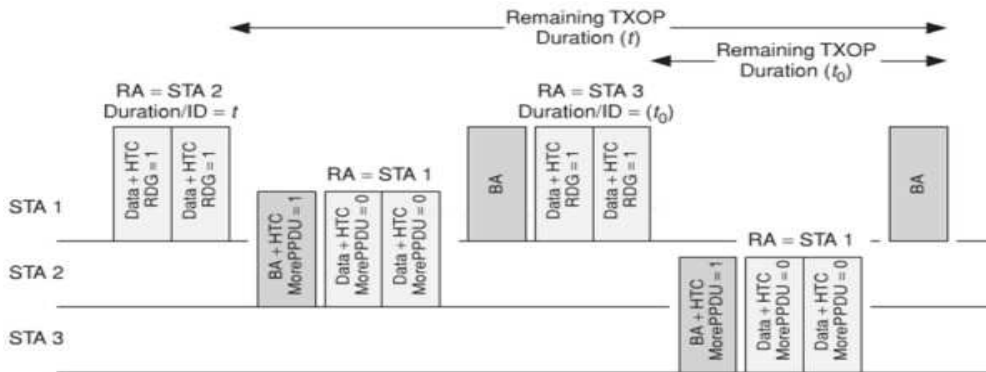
Remaining TXOP Duration ($t$)

Remaining TXOP Duration ($t_0$)

RA = STA 2
Duration/ID = $t$

Data + HTC RDG = 1

Data + HTC RDG = 1

BA + HTC MorePPDU = 1

RA = STA 1

Data + HTC MorePPDU = 0

Data + HTC MorePPDU = 0

BA

RA = STA 3
Duration/ID = ($t_0$)

Data + HTC RDG = 1

Data + HTC RDG = 1

RA = STA 1

BA + HTC MorePPDU = 1

Data + HTC MorePPDU = 0

Data + HTC MorePPDU = 0

BA

STA 1

STA 2

STA 3